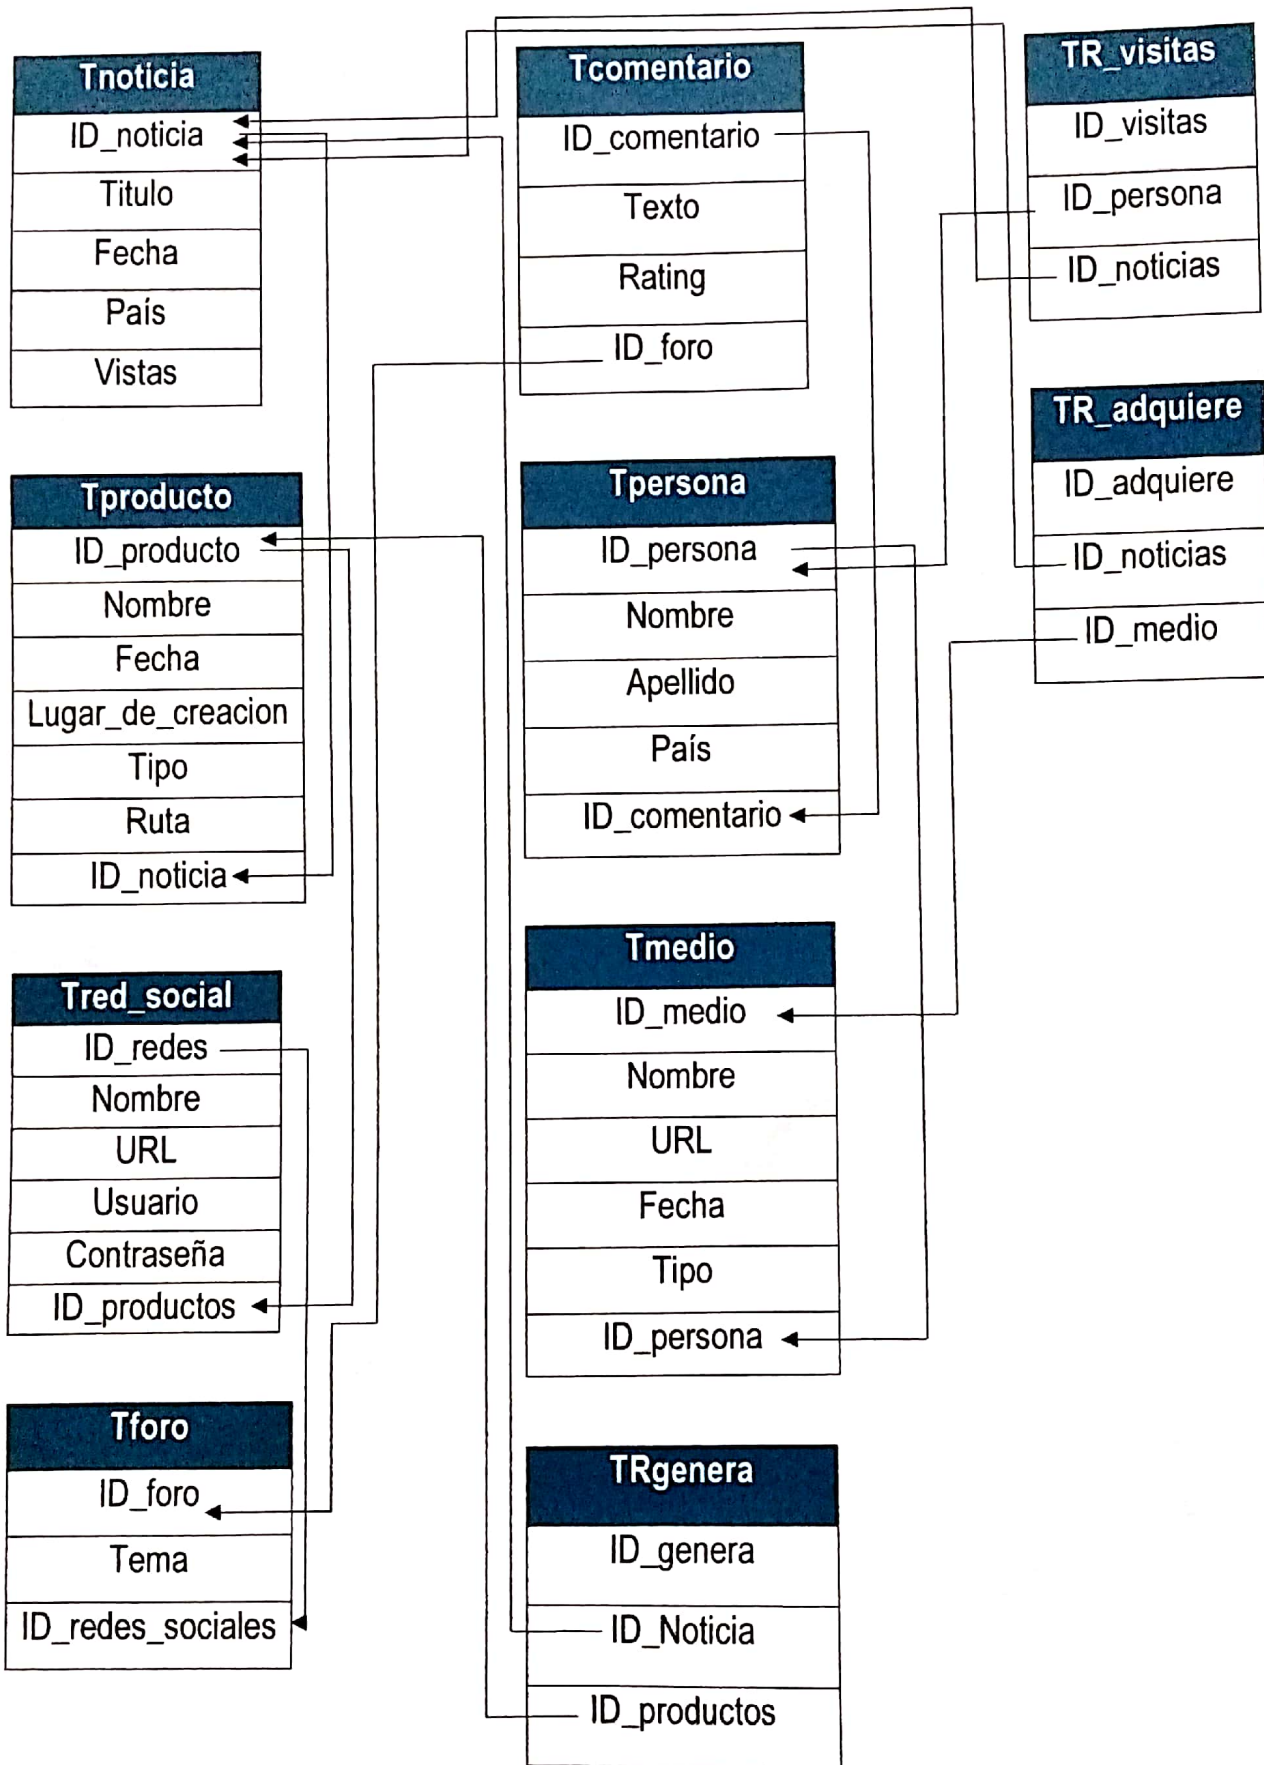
Tnoticia
ID_noticia
Titulo
Fecha
País
Vistas

Tcomentario
ID_comentario
Texto
Rating
ID_foro

TR_visitas
ID_visitas
ID_persona
ID_noticias

TR_adquiere
ID_adquiere
ID_noticias
ID_medio

Tproducto
ID_producto
Nombre
Fecha
Lugar_de_creacion
Tipo
Ruta
ID_noticia

Tpersona
ID_persona
Nombre
Apellido
País
ID_comentario

Tred_social
ID_redes
Nombre
URL
Usuario
Contraseña
ID_productos

Tmedio
ID_medio
Nombre
URL
Fecha
Tipo
ID_persona

Tforo
ID_foro
Tema
ID_redes_sociales

TRgenera
ID_genera
ID_Noticia
ID_productos